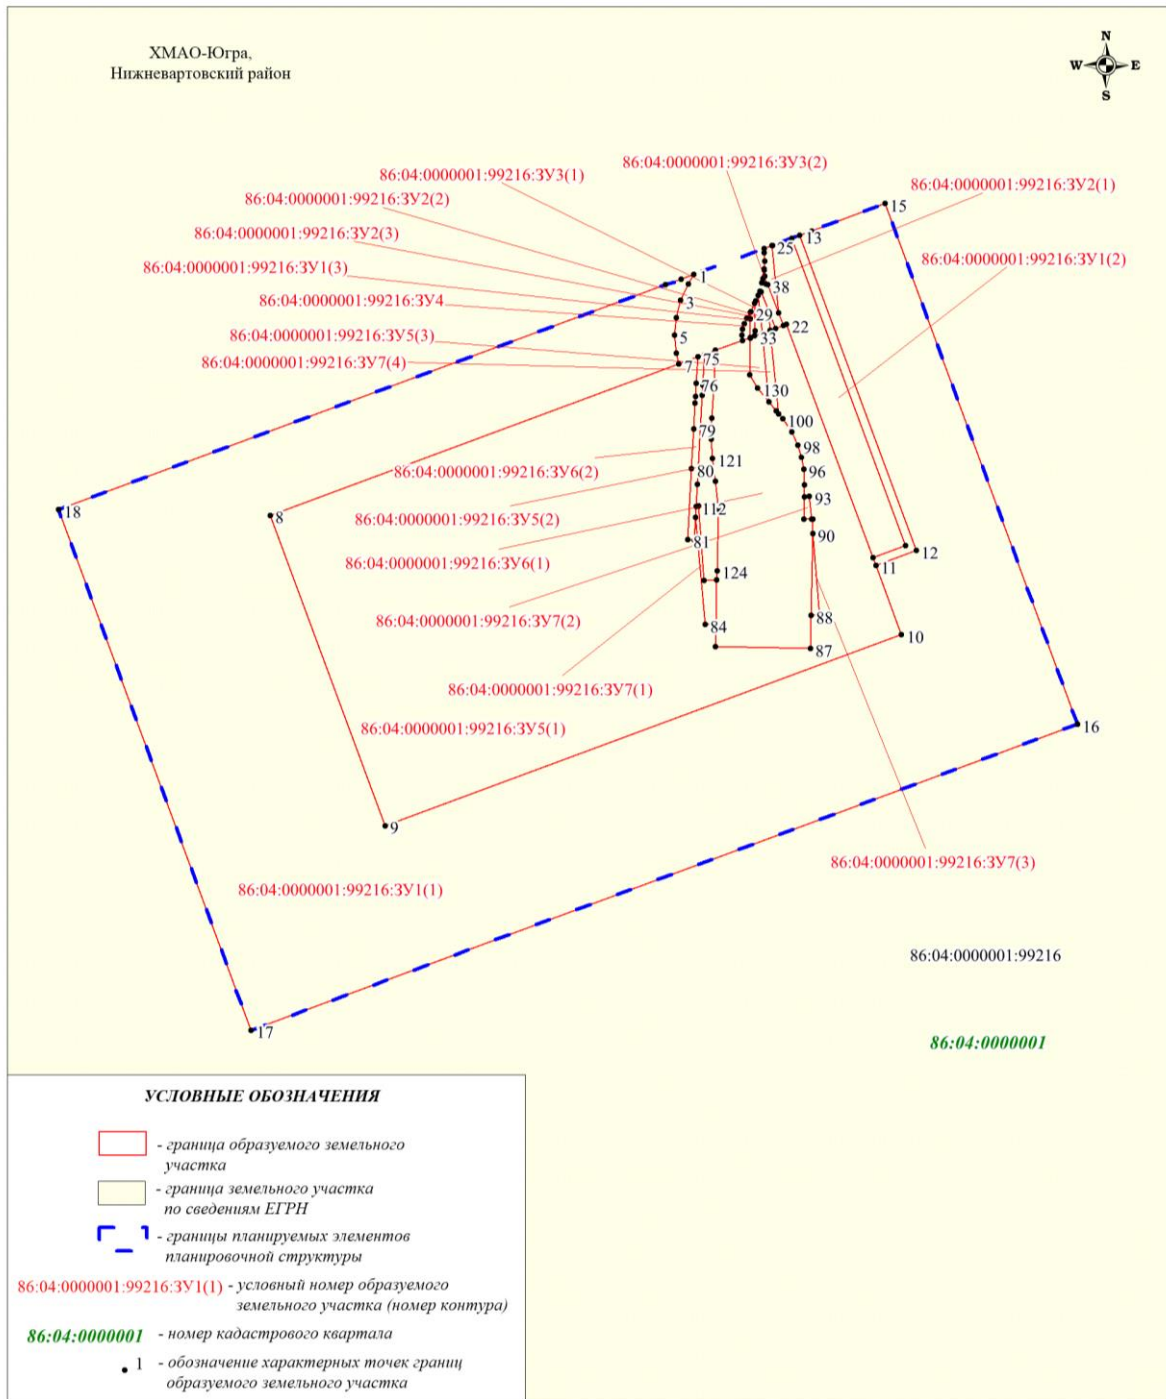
ХМАО-Югра,
Нижневартовский район

N
W
E
S

86:04:0000001:99216:ЗУ3(1)
86:04:0000001:99216:ЗУ3(2)
86:04:0000001:99216:ЗУ2(2)
86:04:0000001:99216:ЗУ2(1)
86:04:0000001:99216:ЗУ2(3)
86:04:0000001:99216:ЗУ1(2)
86:04:0000001:99216:ЗУ1(3)
86:04:0000001:99216:ЗУ4
86:04:0000001:99216:ЗУ5(3)
86:04:0000001:99216:ЗУ7(4)

15
13
25
1
38
3
29
22
33
5
75
7
76
130
100
79
98
121
80
96
93
112
81
90
12
11
124
88
84
10
87
18
8
16
9
17

86:04:0000001:99216:ЗУ6(2)
86:04:0000001:99216:ЗУ5(2)
86:04:0000001:99216:ЗУ6(1)
86:04:0000001:99216:ЗУ7(2)
86:04:0000001:99216:ЗУ7(1)
86:04:0000001:99216:ЗУ5(1)
86:04:0000001:99216:ЗУ7(3)
86:04:0000001:99216:ЗУ1(1)

86:04:0000001:99216

86:04:0000001

УСЛОВНЫЕ ОБОЗНАЧЕНИЯ

- граница образуемого земельного участка
- граница земельного участка по сведениям ЕГРН
- границы планируемых элементов планировочной структуры
86:04:0000001:99216:ЗУ1(1) - условный номер образуемого земельного участка (номер контура)
86:04:0000001 - номер кадастрового квартала
1 - обозначение характерных точек границ образуемого земельного участка